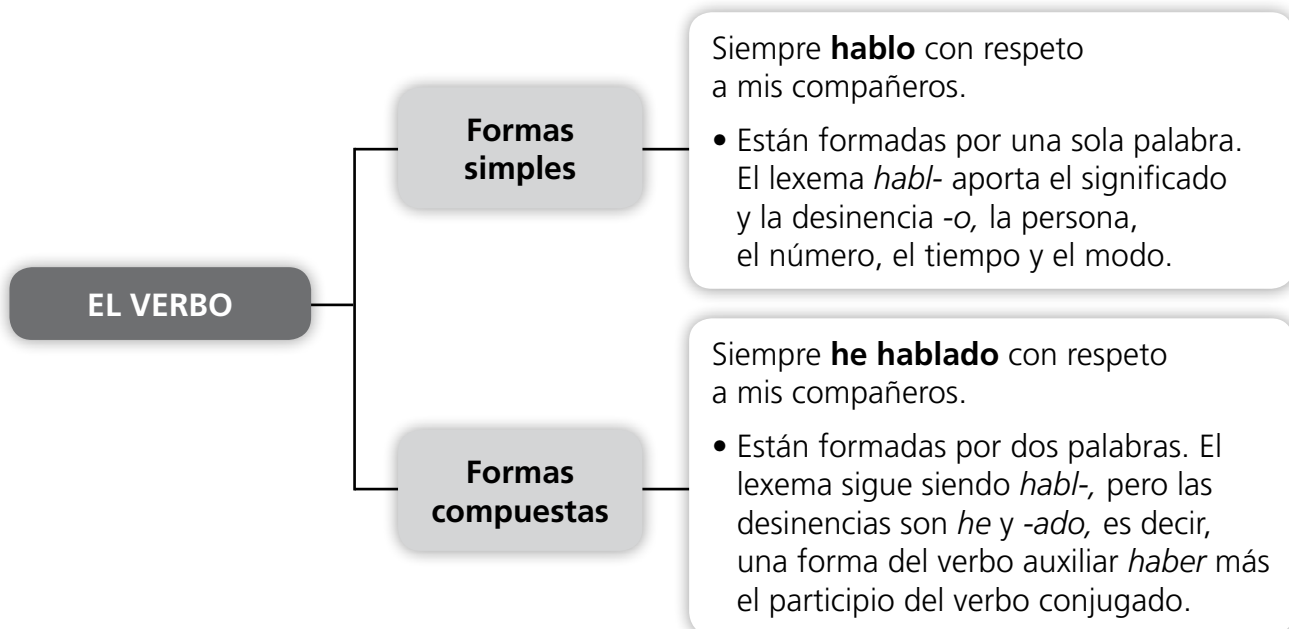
EL VERBO

Formas simples

Siempre hablo con respeto a mis compañeros.

• Están formadas por una sola palabra. El lexema habl- aporta el significado y la desinencia -o, la persona, el número, el tiempo y el modo.

Formas compuestas

Siempre he hablado con respeto a mis compañeros.

• Están formadas por dos palabras. El lexema sigue siendo habl-, pero las desinencias son he y -ado, es decir, una forma del verbo auxiliar haber más el participio del verbo conjugado.